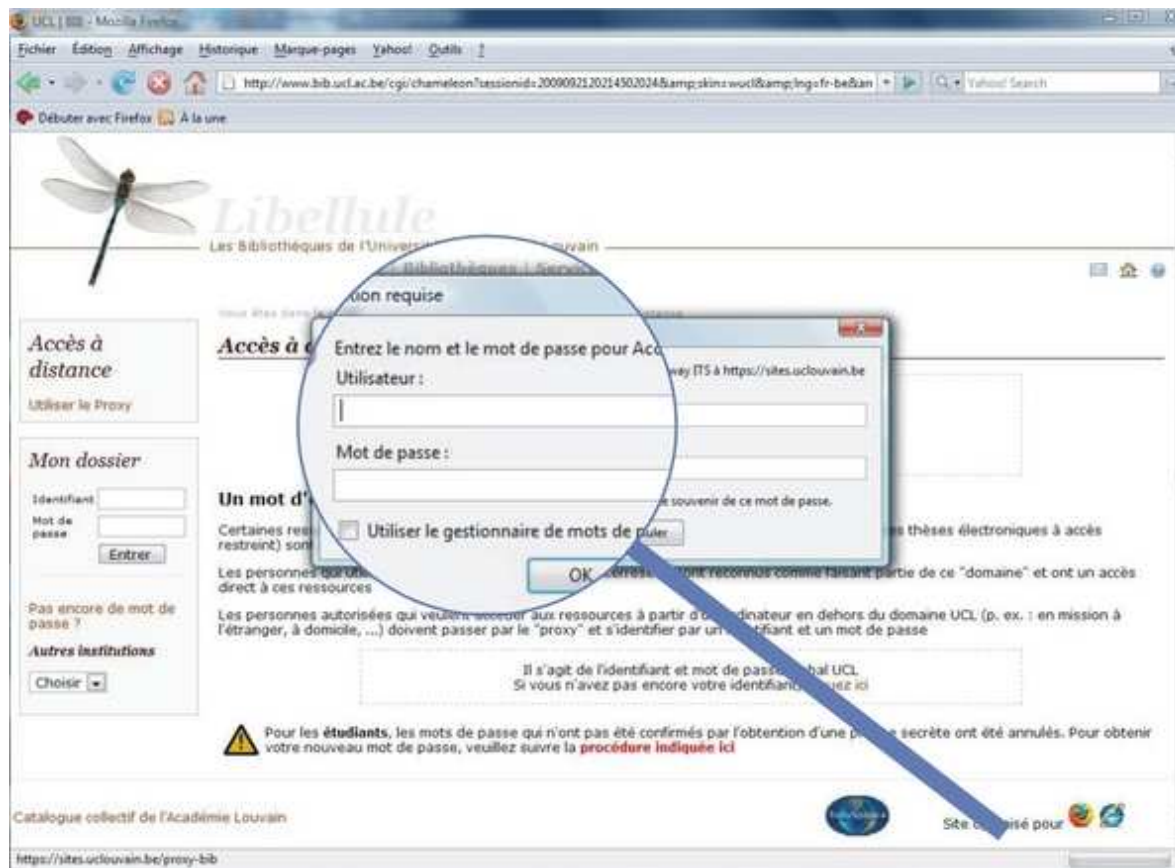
UCL | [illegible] - Mozilla Firefox

Fichier Édition Affichage Historique Marque-pages Yahoo! Outils ?

http://www.bib.ucl.ac.be/cgi/chameleon?sessionid=2009092120214502024&amp;skin=wucl&amp;lng=fr-be&an

Yahoo! Search

Débuter avec Firefox À la une

Libellule

Les Bibliothèques de l'Universi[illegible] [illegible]ouvain

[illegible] | Bibliothèques | Servic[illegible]

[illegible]tion requise

Entrez le nom et le mot de passe pour Acc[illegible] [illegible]way ITS à https://sites.uclouvain.be

Utilisateur :

Mot de passe :

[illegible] souvenir de ce mot de passe.

Utiliser le gestionnaire de mots de p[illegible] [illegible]uler

OK

Accès à distance

Utiliser le Proxy

Mon dossier

Identifiant

Mot de passe

Entrer

Pas encore de mot de passe ?

Autres institutions

Choisir

Accès à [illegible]

Un mot d'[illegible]

Certaines res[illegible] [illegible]s thèses électroniques à accès restreint) son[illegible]

Les personnes qui uti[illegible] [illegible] sont reconnus comme faisant partie de ce "domaine" et ont un accès direct à ces ressources

Les personnes autorisées qui veulent accéder aux ressources à partir d'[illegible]dinateur en dehors du domaine UCL (p. ex. : en mission à l'étranger, à domicile, ...) doivent passer par le "proxy" et s'identifier par un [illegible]tifiant et un mot de passe

Il s'agit de l'identifiant et mot de pass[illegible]bal UCL
Si vous n'avez pas encore votre identifian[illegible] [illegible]uez ici

Pour les étudiants, les mots de passe qui n'ont pas été confirmés par l'obtention d'une p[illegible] secrète ont été annulés. Pour obtenir votre nouveau mot de passe, veuillez suivre la procédure indiquée ici

Catalogue collectif de l'Académie Louvain

Site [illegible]isé pour

https://sites.uclouvain.be/proxy-bib